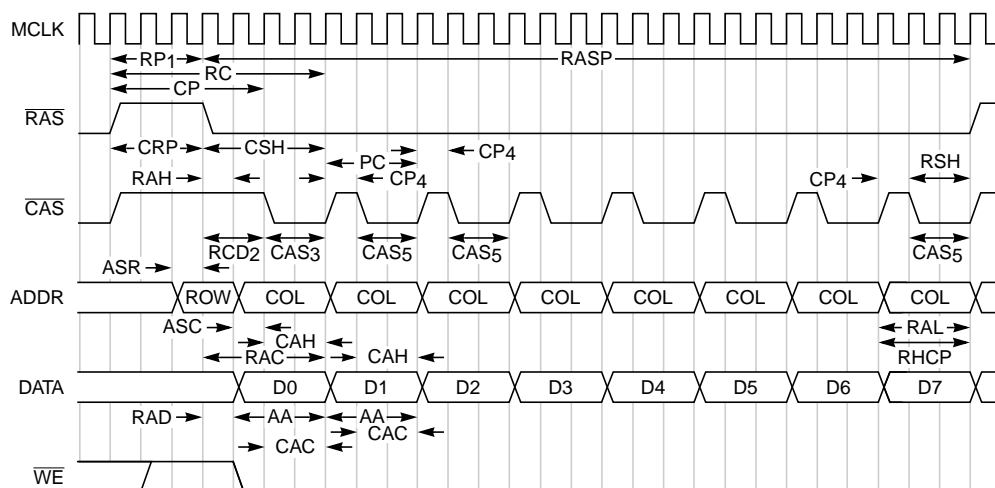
MCLK

RP1
RC
CP
RASP

$\overline{RAS}$

CRP
CSH
PC
CP4
CP4
RAH
CP4
RSH

$\overline{CAS}$

RCD2
CAS3
CAS5
CAS5
CAS5
ASR

ADDR
ROW
COL
COL
COL
COL
COL
COL
COL
COL

ASC
CAH
RAC
CAH
RAL
RHCP

DATA
D0
D1
D2
D3
D4
D5
D6
D7

RAD
AA
AA
CAC
CAC

$\overline{WE}$